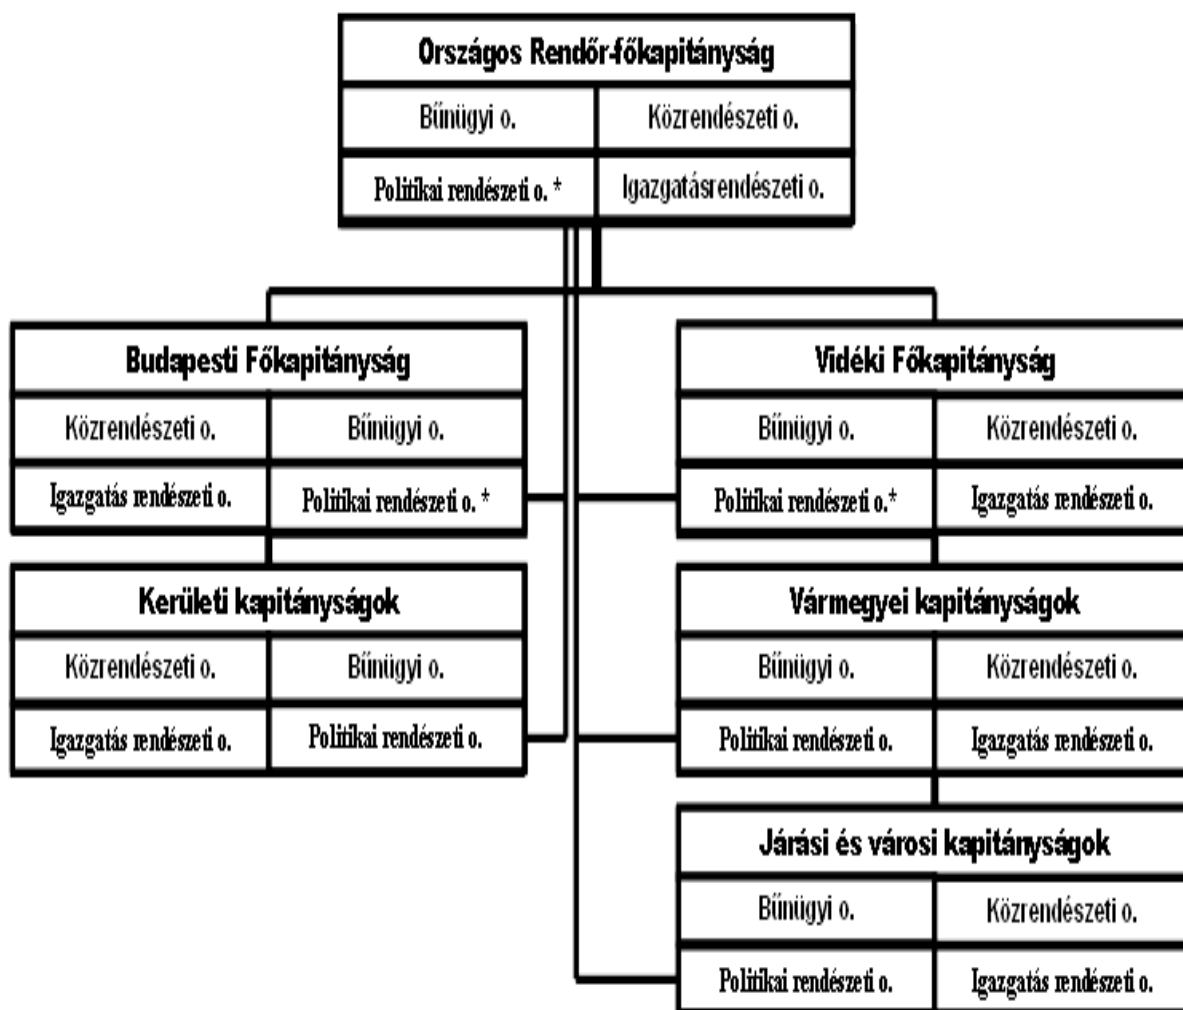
Országos Rendőr-főkapitányság

| Bűnügyi o. | Közrendészeti o. |
|---|---|
| Politikai rendészeti o. * | Igazgatásrendészeti o. |

Budapesti Főkapitányság

| Közrendészeti o. | Bűnügyi o. |
|---|---|
| Igazgatás rendészeti o. | Politikai rendészeti o. * |

Kerületi kapitányságok

| Közrendészeti o. | Bűnügyi o. |
|---|---|
| Igazgatás rendészeti o. | Politikai rendészeti o. |

Vidéki Főkapitányság

| Bűnügyi o. | Közrendészeti o. |
|---|---|
| Politikai rendészeti o.* | Igazgatás rendészeti o. |

Vármegyei kapitányságok

| Bűnügyi o. | Közrendészeti o. |
|---|---|
| Politikai rendészeti o. | Igazgatás rendészeti o. |

Járási és városi kapitányságok

| Bűnügyi o. | Közrendészeti o. |
|---|---|
| Politikai rendészeti o. | Igazgatás rendészeti o. |